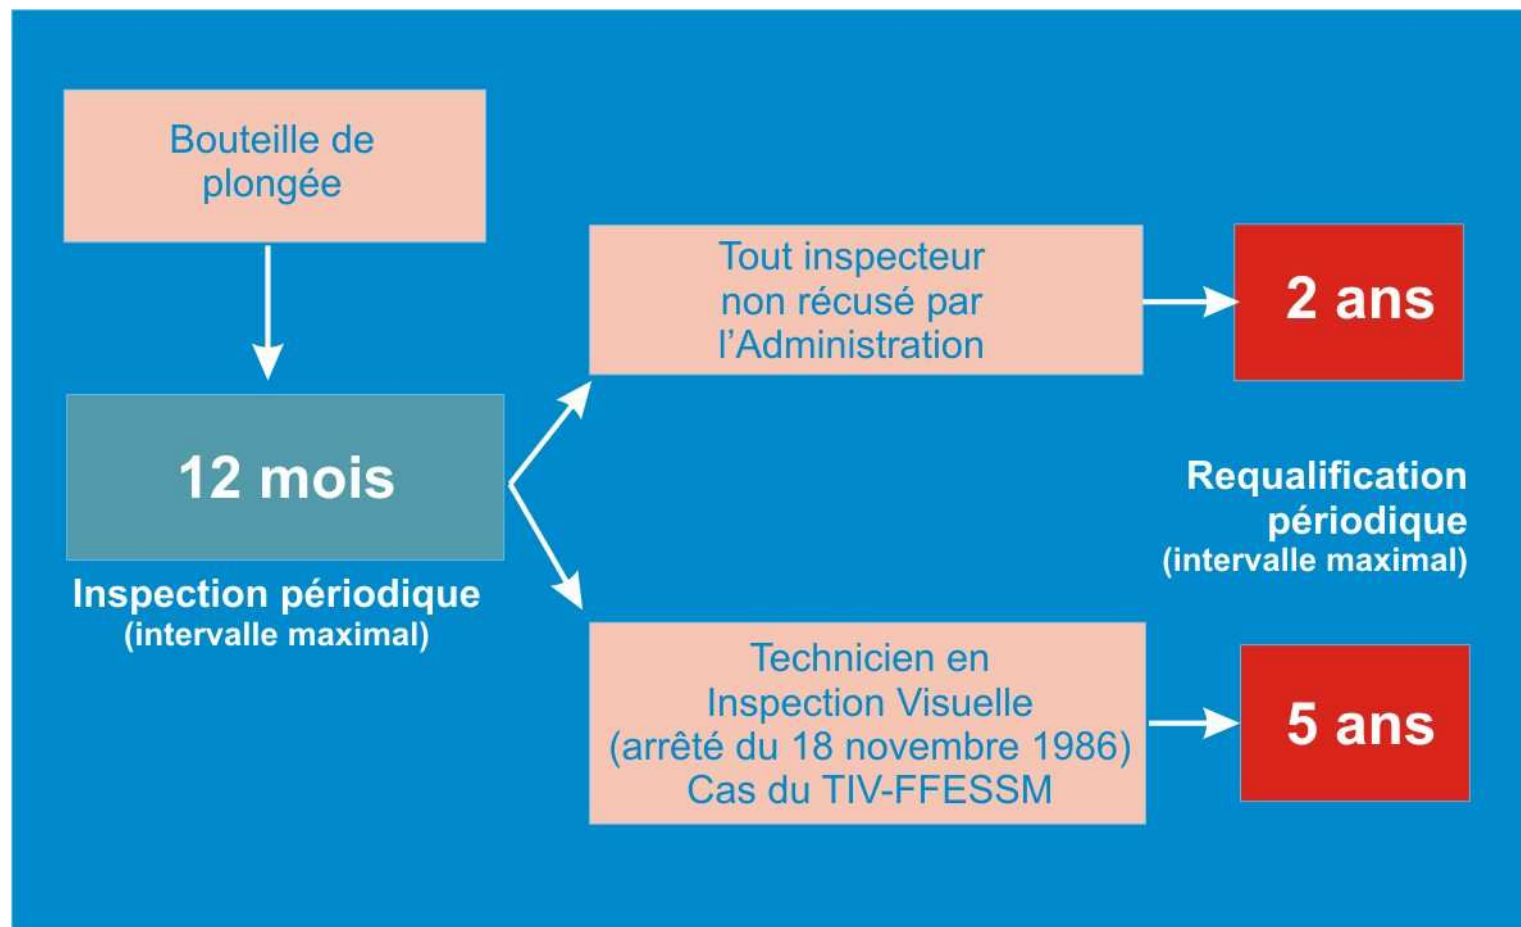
Bouteille de plongée

12 mois

Inspection périodique
(intervalle maximal)

Tout inspecteur non récusé par l'Administration

2 ans

Requalification périodique
(intervalle maximal)

Technicien en Inspection Visuelle (arrêté du 18 novembre 1986) Cas du TIV-FFESSM

5 ans